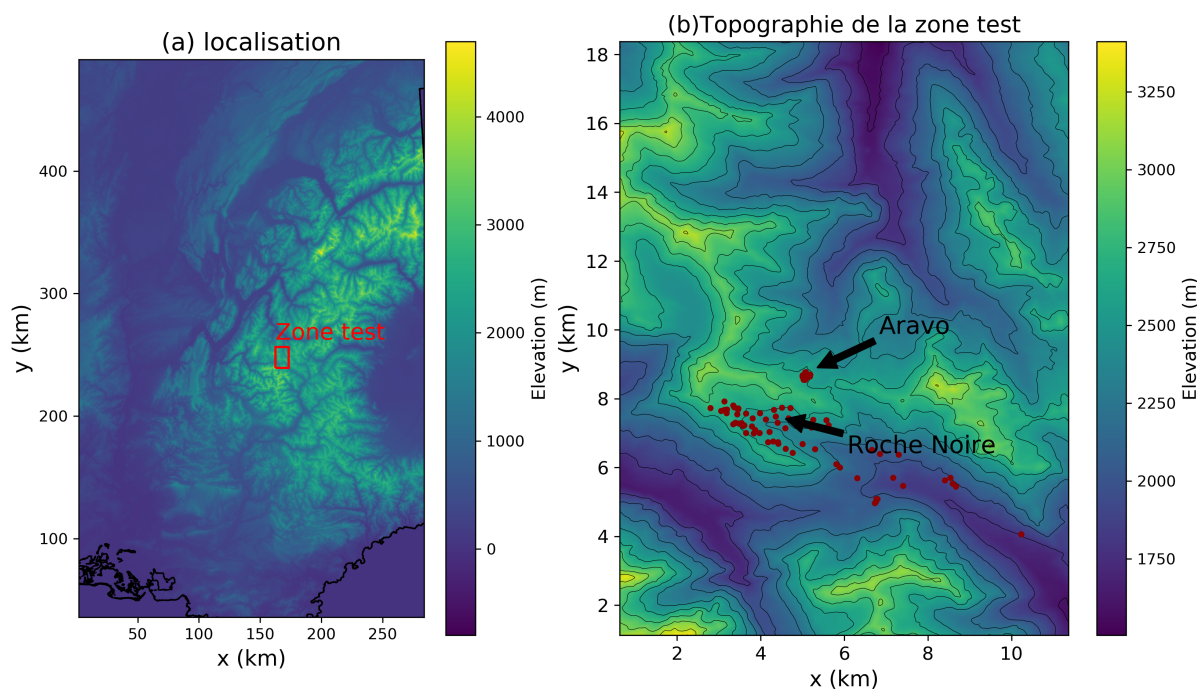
(a) localisation

y (km)

400
300
200
100

50 100 150 200 250

x (km)

Zone test

Elevation (m)

4000
3000
2000
1000
0

(b)Topographie de la zone test

y (km)

18
16
14
12
10
8
6
4
2

2 4 6 8 10

x (km)

Aravo

Roche Noire

Elevation (m)

3250
3000
2750
2500
2250
2000
1750